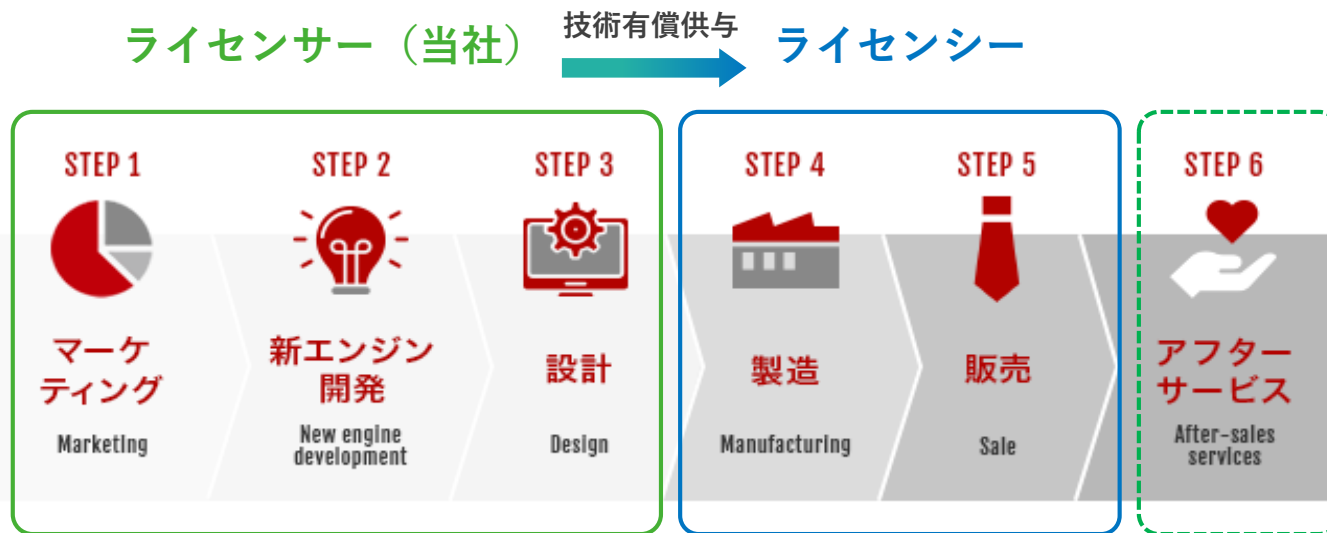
ライセンサー（当社）

技術有償供与

ライセンシー

STEP 1

マーケティング

Marketing

STEP 2

新エンジン開発

New engine development

STEP 3

設計

Design

STEP 4

製造

Manufacturing

STEP 5

販売

Sale

STEP 6

アフターサービス

After-sales services